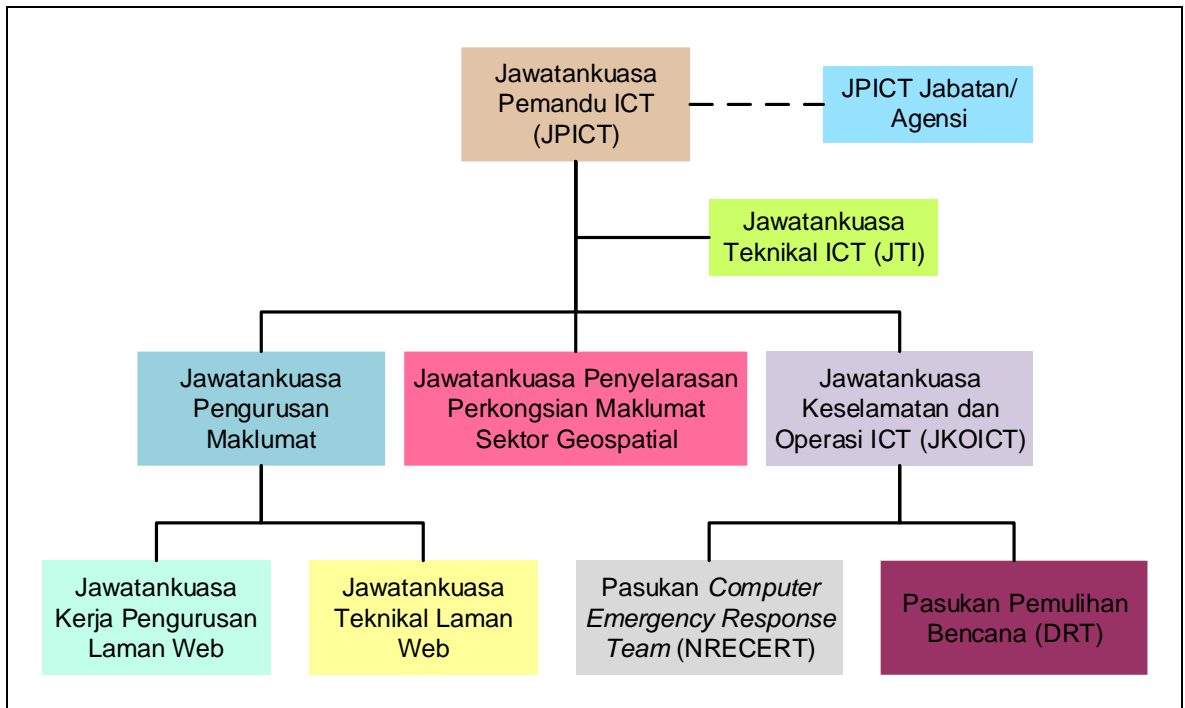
Jawatankuasa Pemandu ICT (JPICT)

JPICT Jabatan/ Agensi

Jawatankuasa Teknikal ICT (JTI)

Jawatankuasa Pengurusan Maklumat

Jawatankuasa Penyelarasan Perkongsian Maklumat Sektor Geospatial

Jawatankuasa Keselamatan dan Operasi ICT (JKOICT)

Jawatankuasa Kerja Pengurusan Laman Web

Jawatankuasa Teknikal Laman Web

Pasukan *Computer Emergency Response Team* (NRECERT)

Pasukan Pemulihan Bencana (DRT)